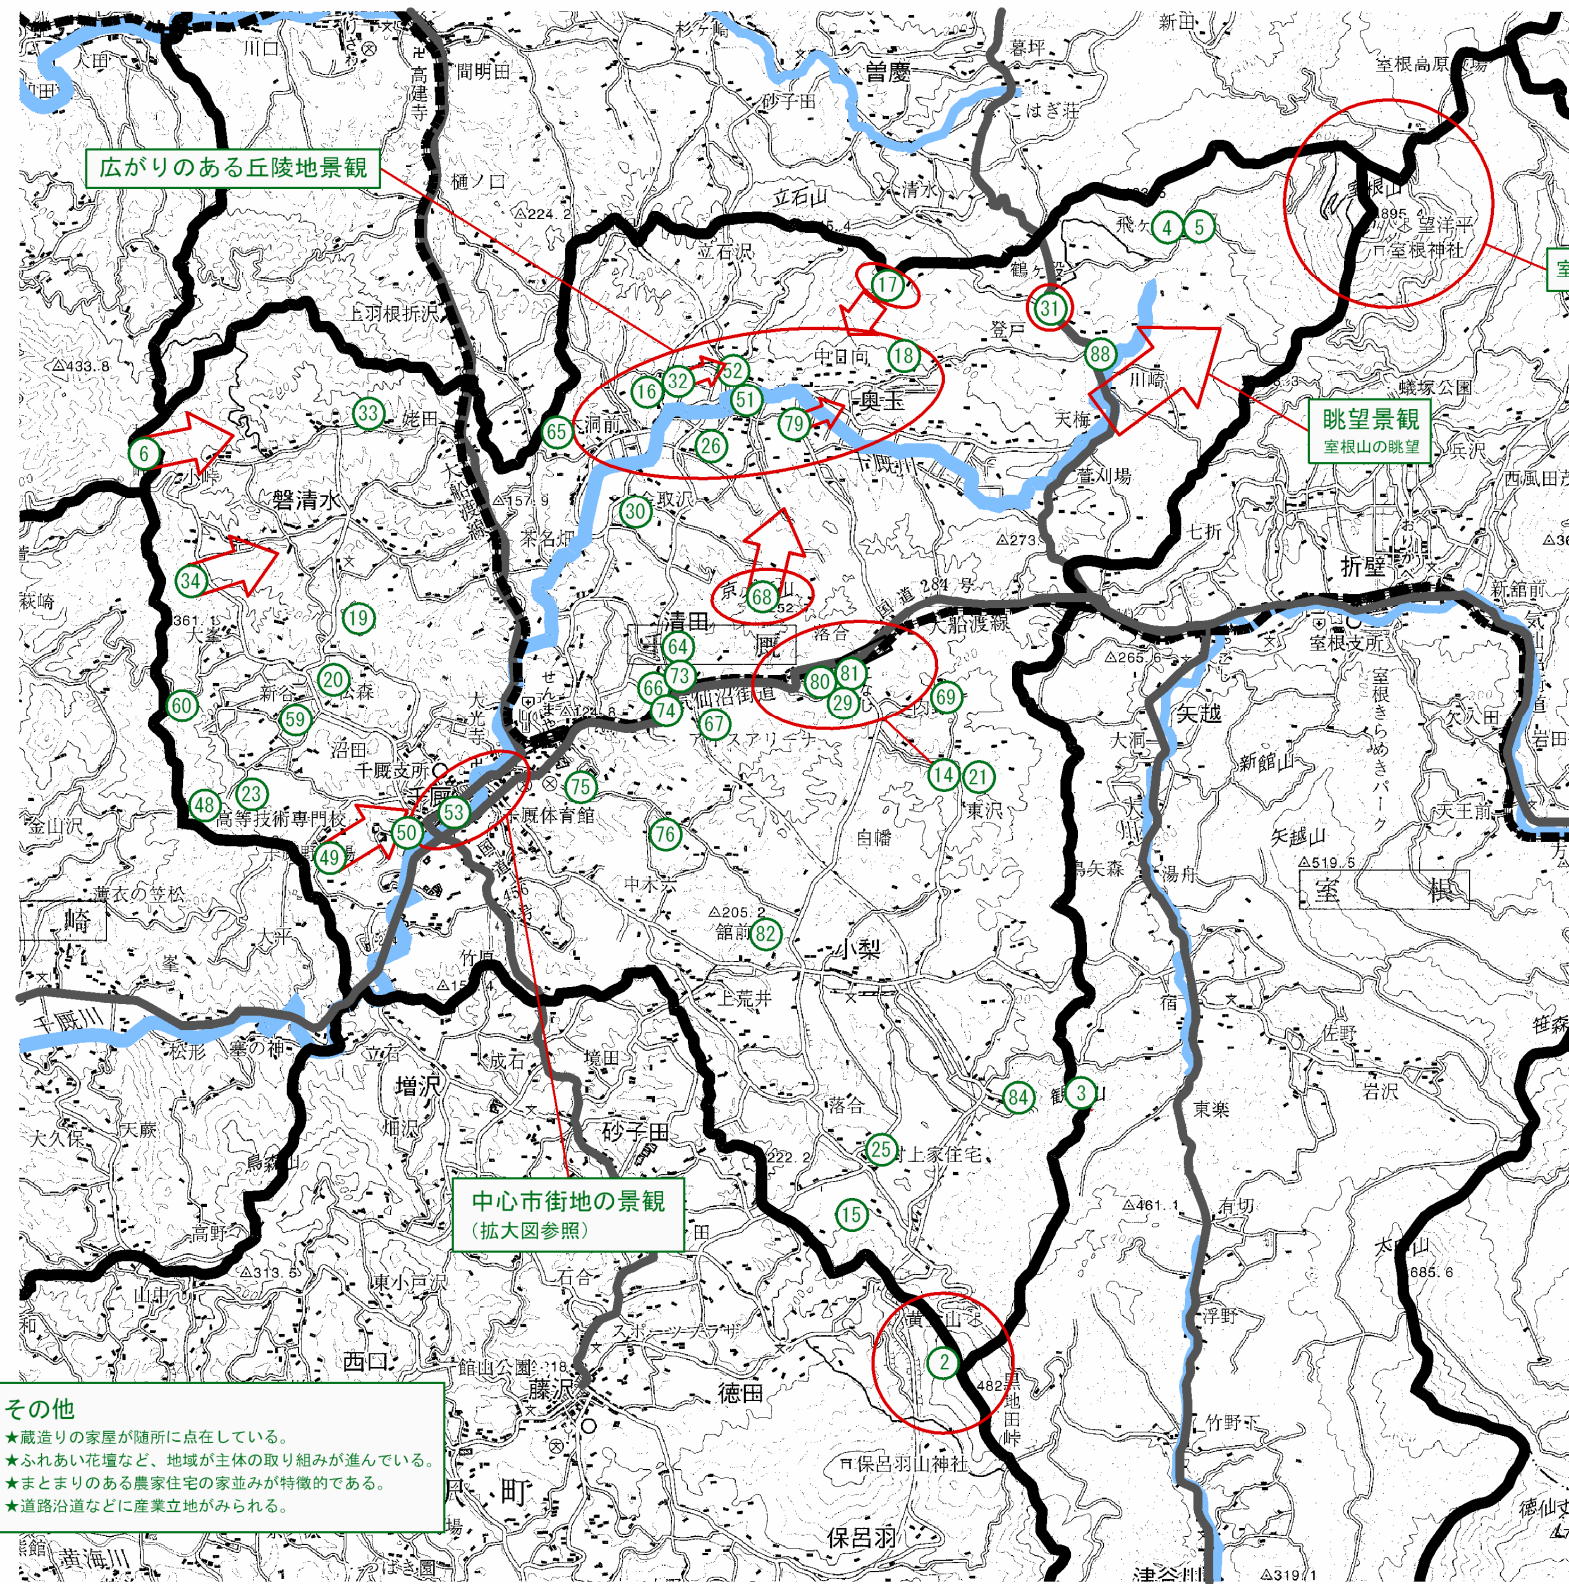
広がりのある丘陵地景観

眺望景観
室根山の眺望

中心市街地の景観
（拡大図参照）

その他
★蔵造りの家屋が随所に点在している。
★ふれあい花壇など、地域が主体の取り組みが進んでいる。
★まとまりのある農家住宅の家並みが特徴的である。
★道路沿道などに産業立地がみられる。

川口 間明田 高建寺 杉ケ崎 曽慶 砂子田 こはぎ荘 暮坪 新田 室根高原牧場 樋ノ口 立石山 清水 飛ケ 室根山 895 望洋平 室根神社 立石沢 鶴ケ段 上羽根折沢 登戸 中日向 奥玉 川崎 蝦夷塚公園 433.8 坊田 洞前 天梅 兵沢 西風田 小峠 磐清水 今取沢 萱刈場 七折 273 折壁 茶名畑 157.9 京 清田 千厩 落合 大船渡線 国道284号 新舘前 萩崎 361.1 大峯 室根支所 新谷 公森 大光寺 仙沼街道 265.6 矢越 大洞 欠入田 沼田 千厩支所 アイスアリーナ 新館山 岩田 金山沢 高等技術専門校 千厩体育館 東沢 白幡 室根きらめきパーク 矢越山 天王前 519.5 室 根 鳥矢森 湯舟 唐衣の笠松 中木 崎 大平 205.2 舘前 小梨 峯 竹原 上荒井 千厩川 松形 塞の神 立石 成石 境田 佐野 笹森 増沢 砂子田 落合 岩沢 大久保 天厩 畑沢 東楽 鳥森山 222.2 上家住宅 461.1 有切 高野 313.5 石合 太山 685.6 山中 東小戸沢 浮野 スポーツプラザ 横山 西口 館山公園 藤沢 徳田 482 竹野下 保呂羽山神社 町 保呂羽 黄海川 津谷川 319.1 徳仙丈山